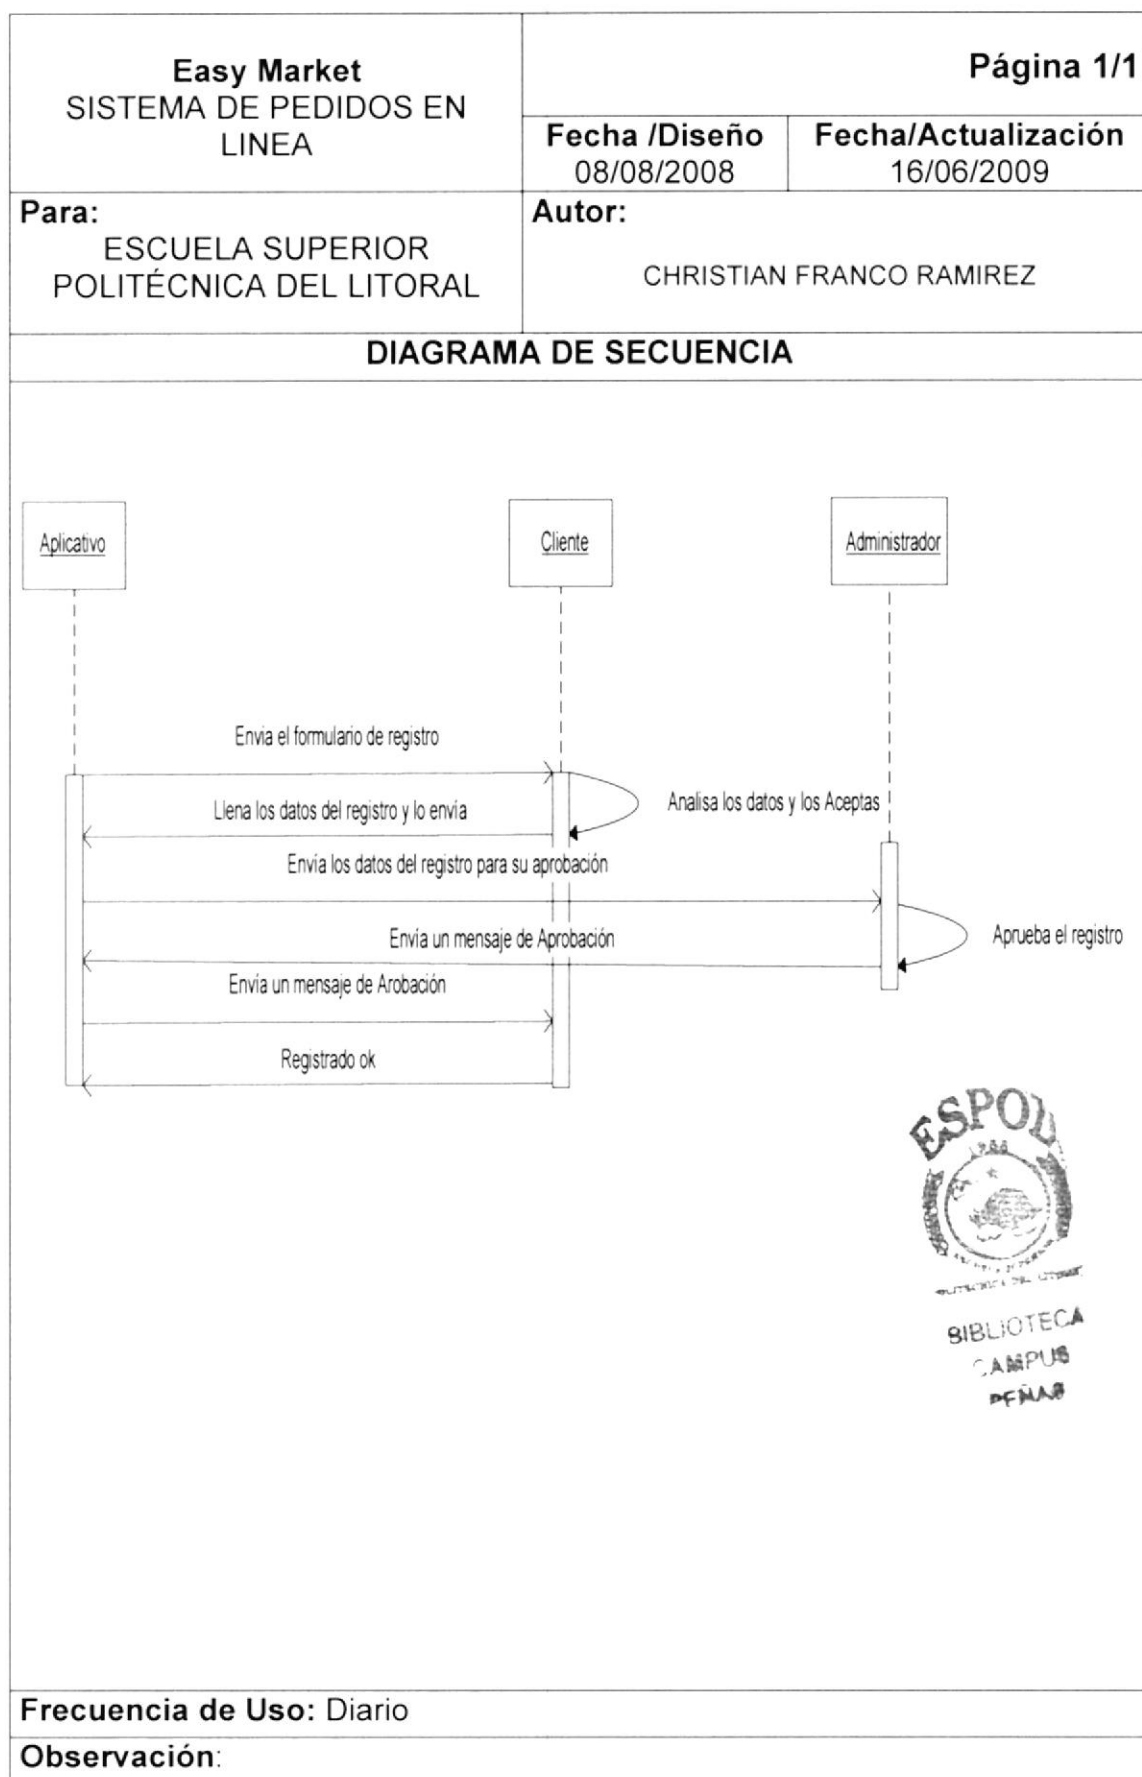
Easy Market
SISTEMA DE PEDIDOS EN LINEA

Página 1/1

| Fecha /Diseño | Fecha/Actualización |
|---|---|
| 08/08/2008 | 16/06/2009 |

Para:
ESCUELA SUPERIOR POLITÉCNICA DEL LITORAL

Autor:
CHRISTIAN FRANCO RAMIREZ

DIAGRAMA DE SECUENCIA

Aplicativo

Cliente

Administrador

Envia el formulario de registro

Llena los datos del registro y lo envía

Analisa los datos y los Aceptas

Envía los datos del registro para su aprobación

Envía un mensaje de Aprobación

Aprueba el registro

Envía un mensaje de Arobación

Registrado ok

ESPOL
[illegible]
BIBLIOTECA
CAMPUS
PEÑAS

Frecuencia de Uso: Diario

Observación: